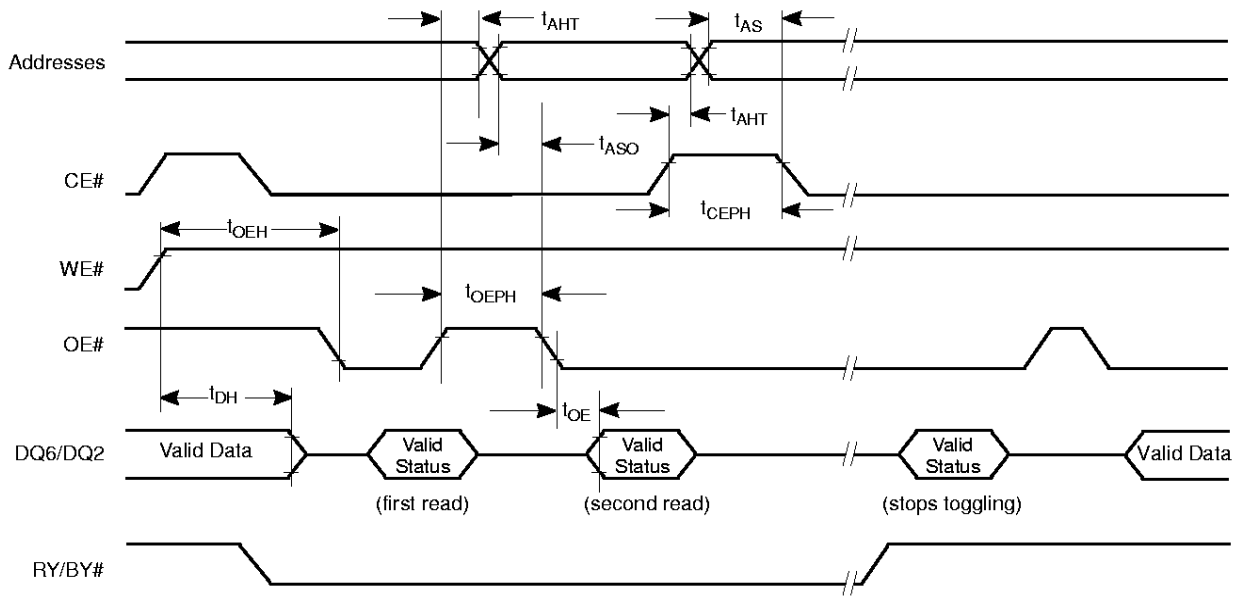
$t_{AHT}$ $t_{AS}$

Addresses

$t_{AHT}$

$t_{ASO}$

CE#

$t_{CEPH}$

$t_{OEH}$

WE#

$t_{OEPH}$

OE#

$t_{DH}$

$t_{OE}$

DQ6/DQ2 Valid Data Valid Status Valid Status Valid Status Valid Data

(first read) (second read) (stops toggling)

RY/BY#